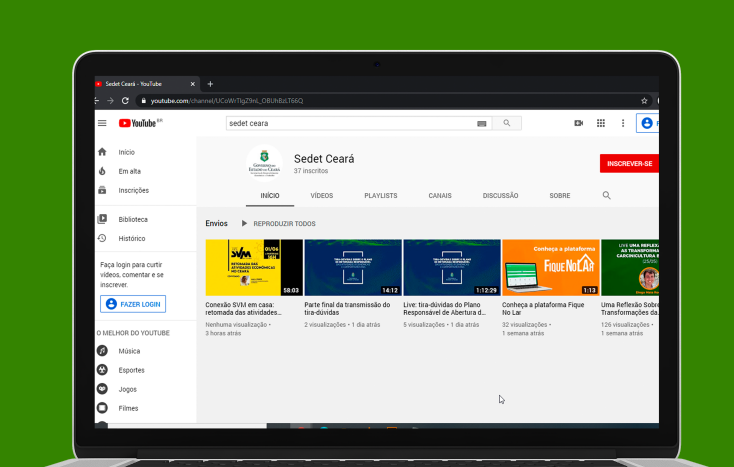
Sedet Ceará - YouTube

youtube.com/channel/UCoWnTlgZ9nL_OBUhBzLT66Q

YouTube BR

sedet ceara

Início
Em alta
Inscrições
Biblioteca
Histórico

Faça login para curtir vídeos, comentar e se inscrever.

FAZER LOGIN

O MELHOR DO YOUTUBE

Música
Esportes
Jogos
Filmes

Sedet Ceará
37 inscritos

INSCREVER-SE

INÍCIO VÍDEOS PLAYLISTS CANAIS DISCUSSÃO SOBRE

Envios ▶ REPRODUZIR TODOS

58:03
Conexão SVM em casa: retomada das atividades...
Nenhuma visualização • 3 horas atrás

14:12
Parte final da transmissão do tira-dúvidas
2 visualizações • 1 dia atrás

1:12:29
Live: tira-dúvidas do Plano Responsável de Abertura d...
5 visualizações • 1 dia atrás

Conheça a plataforma Fique No Lar
1:13
Conheça a plataforma Fique No Lar
32 visualizações • 1 semana atrás

Uma Reflexão Sobre Transformações da...
126 visualizações • 1 semana atrás